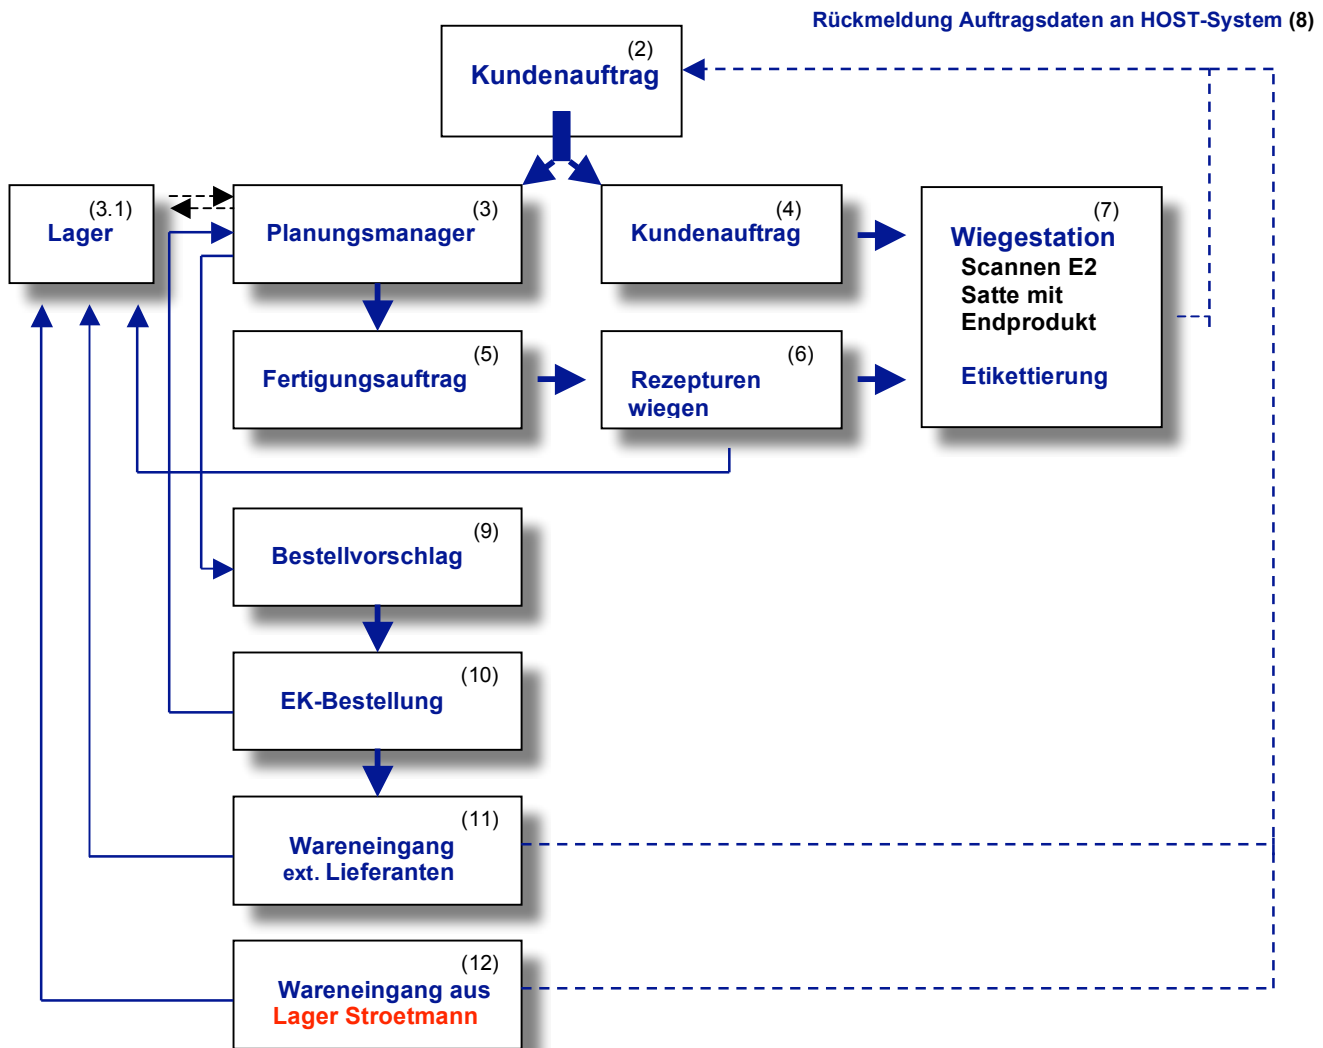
Rückmeldung Auftragsdaten an HOST-System (8)

(2)
Kundenauftrag

(3.1)
Lager

(3)
Planungsmanager

(4)
Kundenauftrag

(7)
Wiegestation
Scannen E2
Satte mit
Endprodukt

Etikettierung

(5)
Fertigungsauftrag

(6)
Rezepturen
wiegen

(9)
Bestellvorschlag

(10)
EK-Bestellung

(11)
Wareneingang
ext. Lieferanten

(12)
Wareneingang aus
Lager Stroetmann